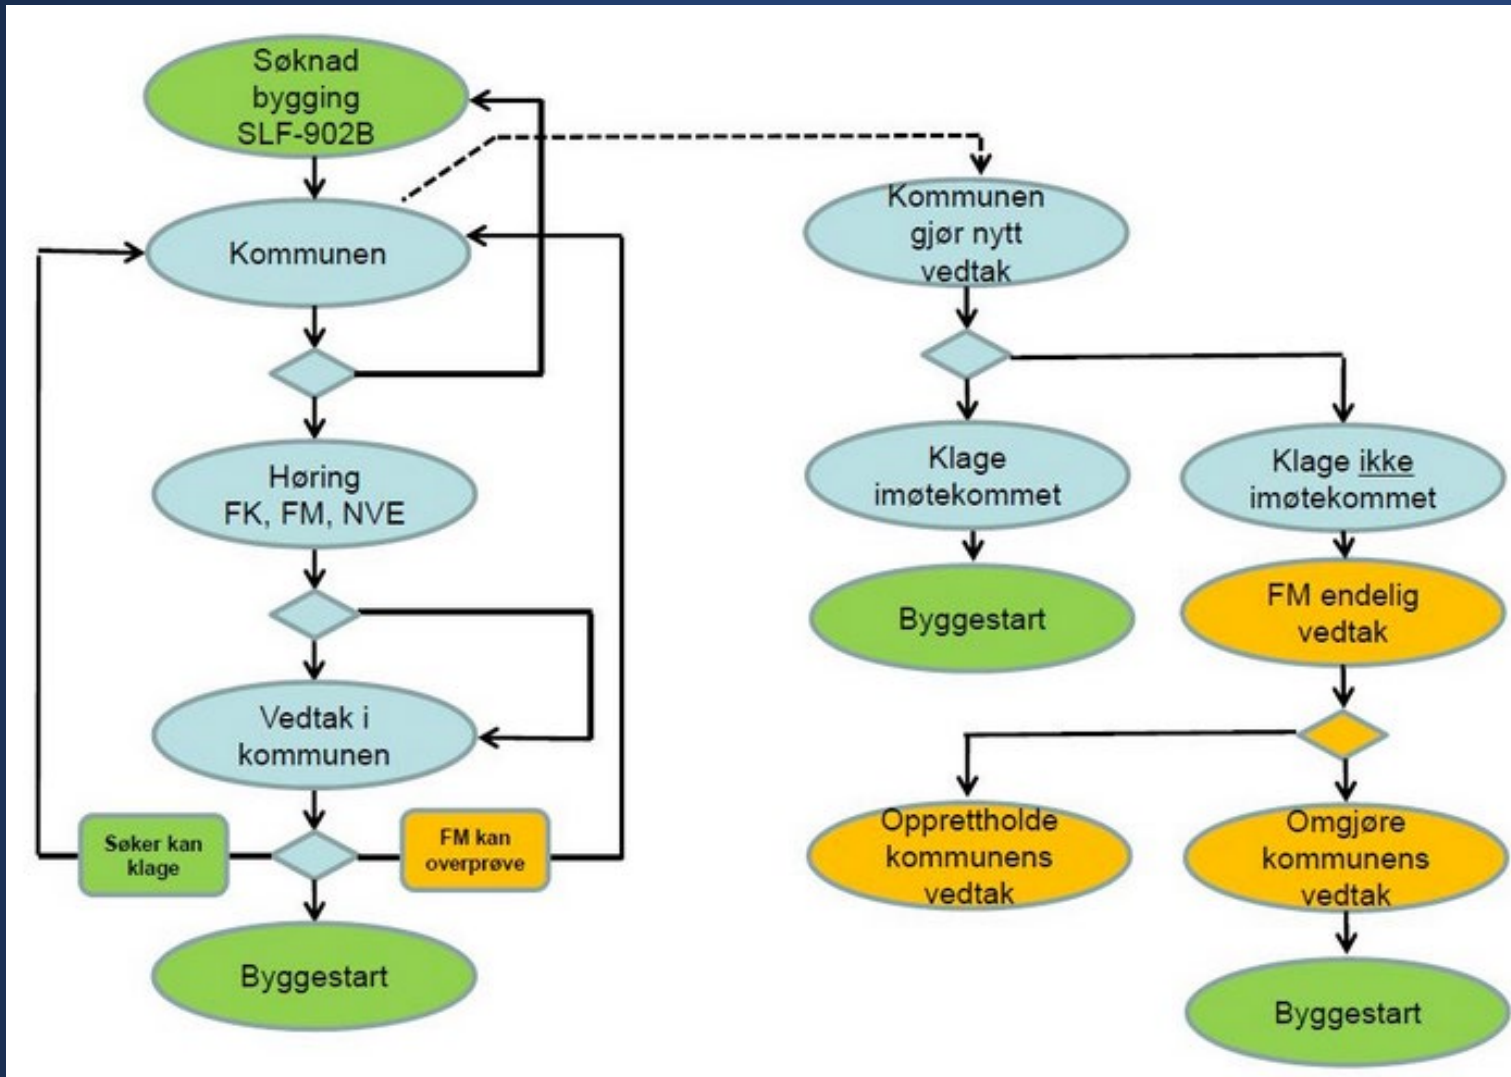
Søknad bygging SLF-902B

Kommunen

Høring FK, FM, NVE

Vedtak i kommunen

Søker kan klage

FM kan overprøve

Byggestart

Kommunen gjør nytt vedtak

Klage imøtekommet

Byggestart

Klage ikke imøtekommet

FM endelig vedtak

Opprettholde kommunens vedtak

Omgjøre kommunens vedtak

Byggestart